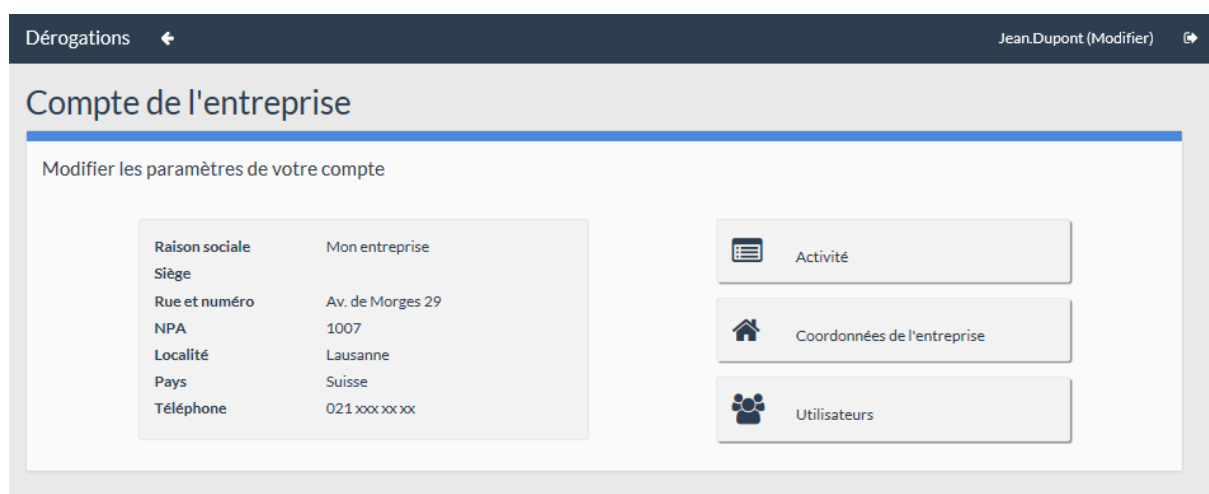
Dérogations

Jean.Dupont (Modifier)

Compte de l'entreprise

Modifier les paramètres de votre compte

| Raison sociale | Mon entreprise |
|---|---|
| Siège | |
| Rue et numéro | Av. de Morges 29 |
| NPA | 1007 |
| Localité | Lausanne |
| Pays | Suisse |
| Téléphone | 021 xxx xx xx |

Activité

Coordonnées de l'entreprise

Utilisateurs